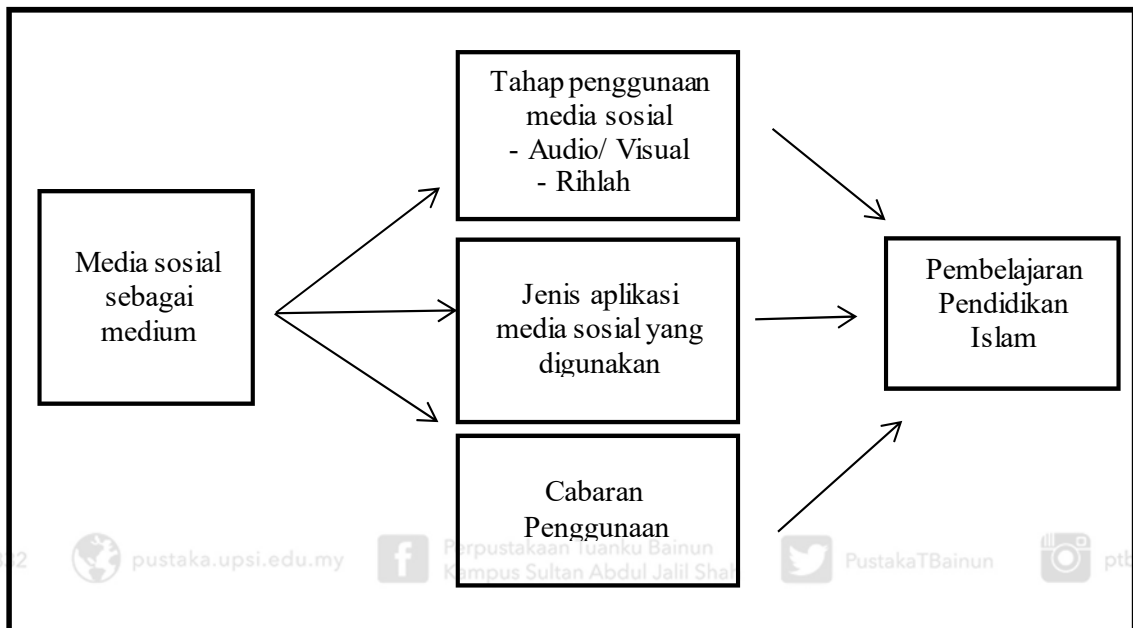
Tahap penggunaan media sosial
- Audio/ Visual
- Rihlah

Media sosial sebagai medium

Jenis aplikasi media sosial yang digunakan

Pembelajaran Pendidikan Islam

Cabaran Penggunaan

2 pustaka.upsi.edu.my Perpustakaan Tuanku Bainun Kampus Sultan Abdul Jalil Shah PustakaTBainun pt